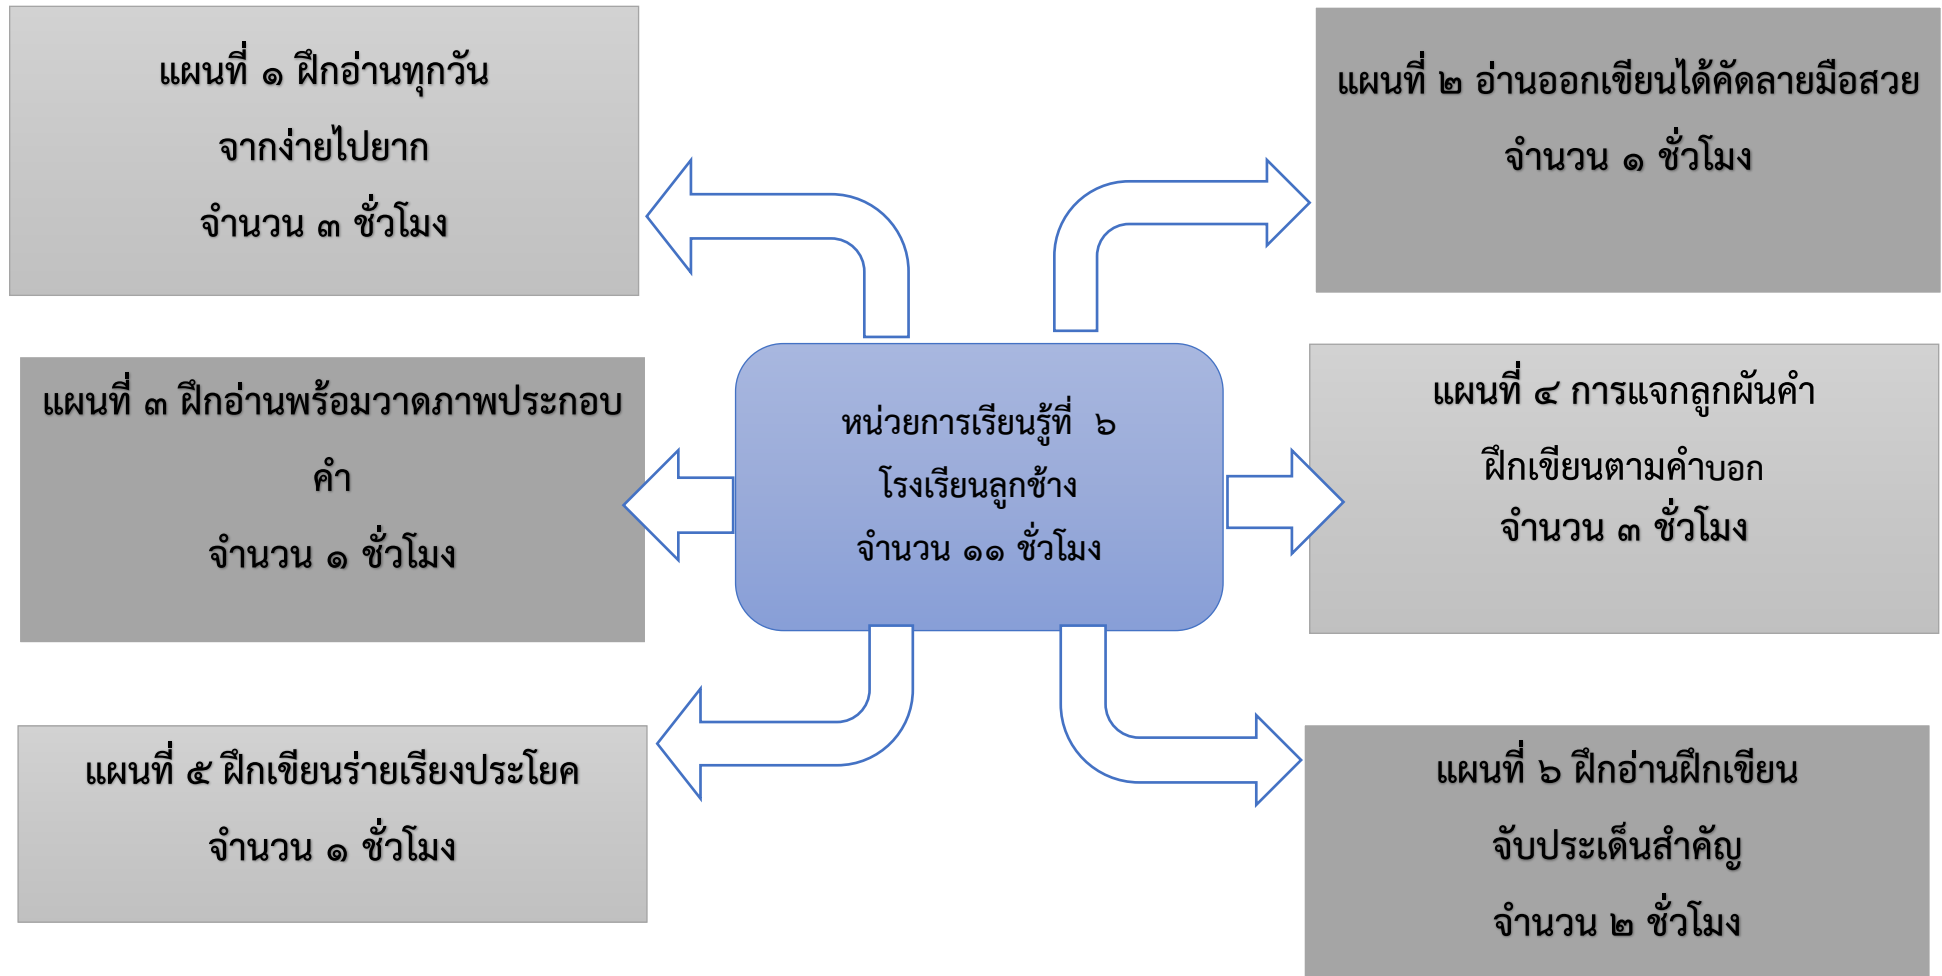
แผนที่ ๑ ฝึกอ่านทุกวัน
จากง่ายไปยาก
จำนวน ๓ ชั่วโมง

แผนที่ ๒ อ่านออกเขียนได้คัดลายมือสวย
จำนวน ๑ ชั่วโมง

แผนที่ ๓ ฝึกอ่านพร้อมวาดภาพประกอบคำ
จำนวน ๑ ชั่วโมง

หน่วยการเรียนรู้ที่ ๖
โรงเรียนลูกช้าง
จำนวน ๑๑ ชั่วโมง

แผนที่ ๔ การแจกลูกผันคำ
ฝึกเขียนตามคำบอก
จำนวน ๓ ชั่วโมง

แผนที่ ๕ ฝึกเขียนร่ายเรียงประโยค
จำนวน ๑ ชั่วโมง

แผนที่ ๖ ฝึกอ่านฝึกเขียน
จับประเด็นสำคัญ
จำนวน ๒ ชั่วโมง